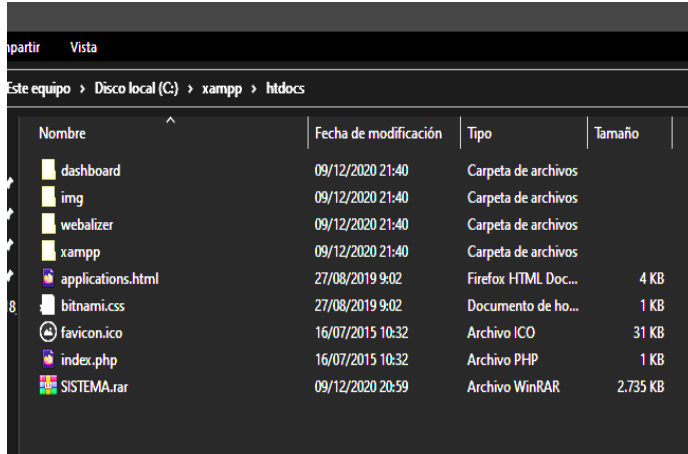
partir Vista

Este equipo › Disco local (C:) › xampp › htdocs

| Nombre | Fecha de modificación | Tipo | Tamaño |
|---|---|---|---|
| dashboard | 09/12/2020 21:40 | Carpeta de archivos | |
| img | 09/12/2020 21:40 | Carpeta de archivos | |
| webalizer | 09/12/2020 21:40 | Carpeta de archivos | |
| xampp | 09/12/2020 21:40 | Carpeta de archivos | |
| applications.html | 27/08/2019 9:02 | Firefox HTML Doc... | 4 KB |
| bitnami.css | 27/08/2019 9:02 | Documento de ho... | 1 KB |
| favicon.ico | 16/07/2015 10:32 | Archivo ICO | 31 KB |
| index.php | 16/07/2015 10:32 | Archivo PHP | 1 KB |
| SISTEMA.rar | 09/12/2020 20:59 | Archivo WinRAR | 2.735 KB |

8